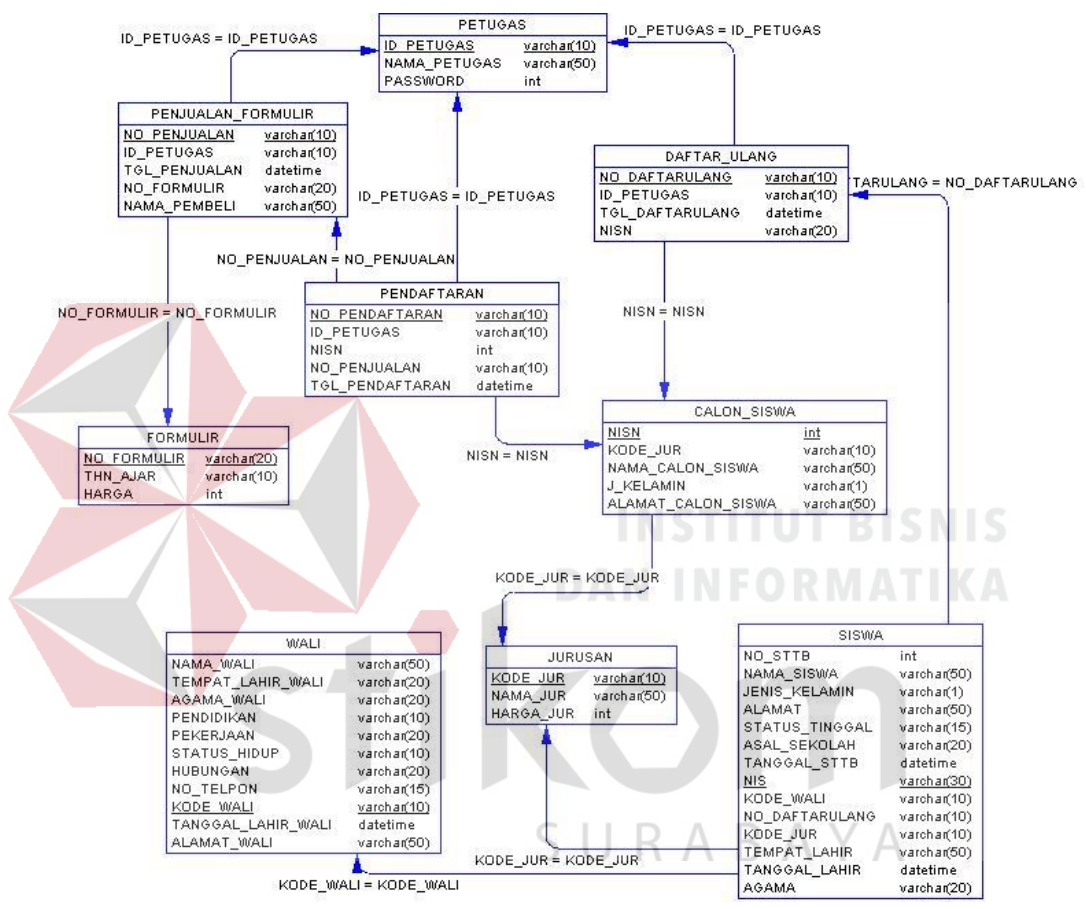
ID_PETUGAS = ID_PETUGAS

| PETUGAS | |
|---|---|
| ID_PETUGAS | varchar(10) |
| NAMA_PETUGAS | varchar(50) |
| PASSWORD | int |

ID_PETUGAS = ID_PETUGAS

| PENJUALAN_FORMULIR | |
|---|---|
| NO_PENJUALAN | varchar(10) |
| ID_PETUGAS | varchar(10) |
| TGL_PENJUALAN | datetime |
| NO_FORMULIR | varchar(20) |
| NAMA_PEMBELI | varchar(50) |

| DAFTAR_ULANG | |
|---|---|
| NO_DAFTARULANG | varchar(10) |
| ID_PETUGAS | varchar(10) |
| TGL_DAFTARULANG | datetime |
| NISN | varchar(20) |

TARULANG = NO_DAFTARULANG

ID_PETUGAS = ID_PETUGAS

NO_PENJUALAN = NO_PENJUALAN

| PENDAFTARAN | |
|---|---|
| NO_PENDAFTARAN | varchar(10) |
| ID_PETUGAS | varchar(10) |
| NISN | int |
| NO_PENJUALAN | varchar(10) |
| TGL_PENDAFTARAN | datetime |

NO_FORMULIR = NO_FORMULIR

NISN = NISN

| FORMULIR | |
|---|---|
| NO_FORMULIR | varchar(20) |
| THN_AJAR | varchar(10) |
| HARGA | int |

NISN = NISN

| CALON_SISWA | |
|---|---|
| NISN | int |
| KODE_JUR | varchar(10) |
| NAMA_CALON_SISWA | varchar(50) |
| J_KELAMIN | varchar(1) |
| ALAMAT_CALON_SISWA | varchar(50) |

INSTITUT BISNIS DAN INFORMATIKA

KODE_JUR = KODE_JUR

| WALI | |
|---|---|
| NAMA_WALI | varchar(50) |
| TEMPAT_LAHIR_WALI | varchar(20) |
| AGAMA_WALI | varchar(20) |
| PENDIDIKAN | varchar(10) |
| PEKERJAAN | varchar(20) |
| STATUS_HIDUP | varchar(10) |
| HUBUNGAN | varchar(20) |
| NO_TELPON | varchar(15) |
| KODE_WALI | varchar(10) |
| TANGGAL_LAHIR_WALI | datetime |
| ALAMAT_WALI | varchar(50) |

| JURUSAN | |
|---|---|
| KODE_JUR | varchar(10) |
| NAMA_JUR | varchar(50) |
| HARGA_JUR | int |

| SISWA | |
|---|---|
| NO_STTB | int |
| NAMA_SISWA | varchar(50) |
| JENIS_KELAMIN | varchar(1) |
| ALAMAT | varchar(50) |
| STATUS_TINGGAL | varchar(15) |
| ASAL_SEKOLAH | varchar(20) |
| TANGGAL_STTB | datetime |
| NIS | varchar(30) |
| KODE_WALI | varchar(10) |
| NO_DAFTARULANG | varchar(10) |
| KODE_JUR | varchar(10) |
| TEMPAT_LAHIR | varchar(50) |
| TANGGAL_LAHIR | datetime |
| AGAMA | varchar(20) |

stikom SURABAYA

KODE_JUR = KODE_JUR

KODE_WALI = KODE_WALI